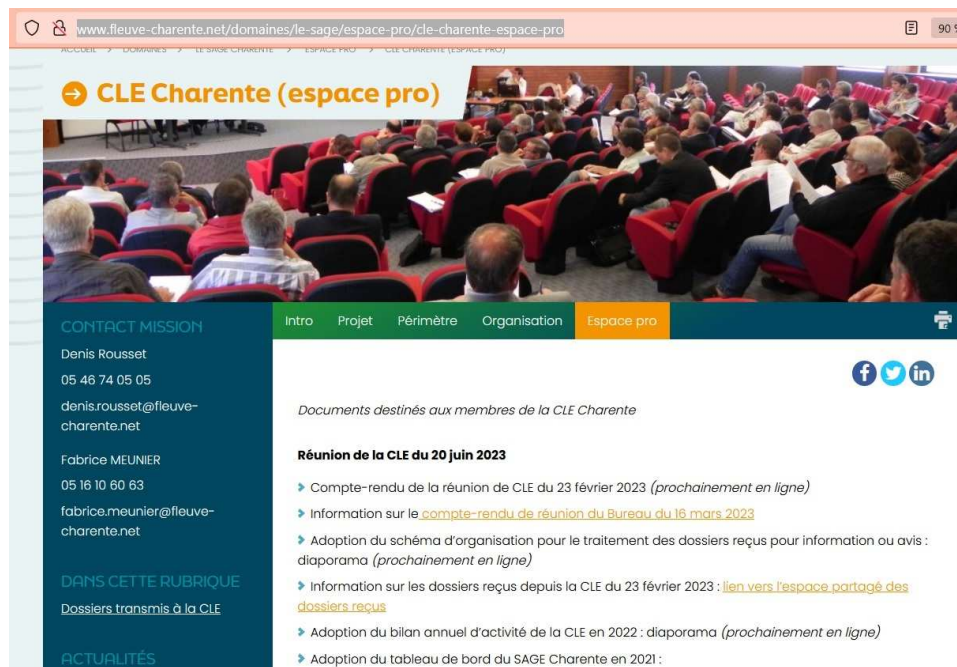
www.fleuve-charente.net/domaines/le-sage/espace-pro/cle-charente-espace-pro

90

ACCUEIL > DOMAINES > LE SAGE CHARENTE > ESPACE PRO > CLE CHARENTE (ESPACE PRO)

CLE Charente (espace pro)

CONTACT MISSION

Denis Rousset

05 46 74 05 05

denis.rousset@fleuve-charente.net

Fabrice MEUNIER

05 16 10 60 63

fabrice.meunier@fleuve-charente.net

DANS CETTE RUBRIQUE

Dossiers transmis à la CLE

ACTUALITÉS

Intro Projet Périmètre Organisation Espace pro

*Documents destinés aux membres de la CLE Charente*

**Réunion de la CLE du 20 juin 2023**

Compte-rendu de la réunion de CLE du 23 février 2023 *(prochainement en ligne)*

Information sur le compte-rendu de réunion du Bureau du 16 mars 2023

Adoption du schéma d'organisation pour le traitement des dossiers reçus pour information ou avis : diaporama *(prochainement en ligne)*

Information sur les dossiers reçus depuis la CLE du 23 février 2023 : lien vers l'espace partagé des dossiers reçus

Adoption du bilan annuel d'activité de la CLE en 2022 : diaporama *(prochainement en ligne)*

Adoption du tableau de bord du SAGE Charente en 2021 :